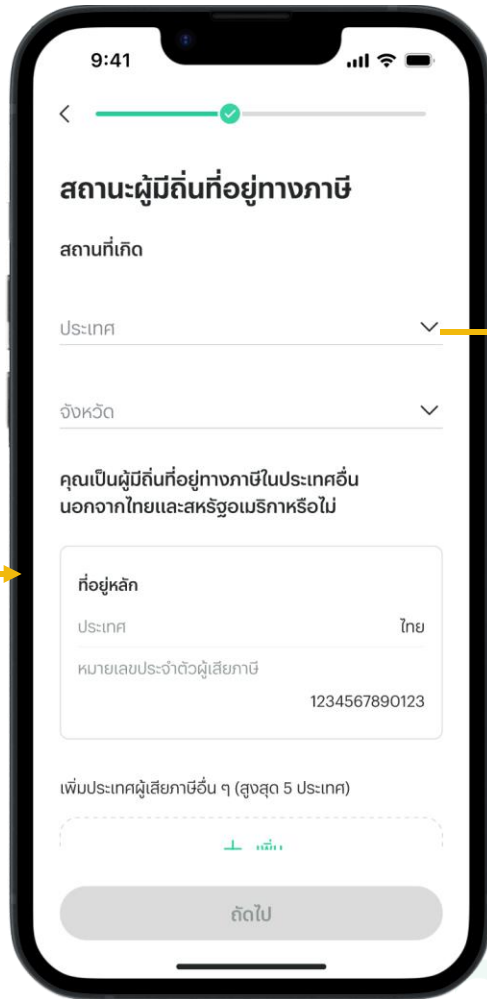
9:41

สถานะผู้มีถิ่นที่อยู่ทางภาษี

สถานที่เกิด

ประเทศ

จังหวัด

คุณเป็นผู้มีถิ่นที่อยู่ทางภาษีในประเทศอื่น นอกจากไทยและสหรัฐอเมริกาหรือไม่

ที่อยู่หลัก

ประเทศ ไทย

หมายเลขประจำตัวผู้เสียภาษี

1234567890123

เพิ่มประเทศผู้เสียภาษีอื่น ๆ (สูงสุด 5 ประเทศ)

+ เพิ่ม

ถัดไป